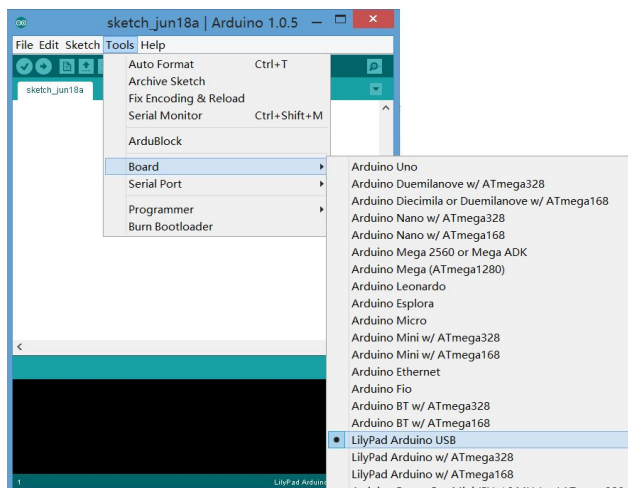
sketch_jun18a | Arduino 1.0.5

File Edit Sketch Tools Help

sketch_jun18a

Auto Format Ctrl+T
Archive Sketch
Fix Encoding & Reload
Serial Monitor Ctrl+Shift+M

ArduBlock

Board
Serial Port

Programmer
Burn Bootloader

Arduino Uno
Arduino Duemilanove w/ ATmega328
Arduino Diecimila or Duemilanove w/ ATmega168
Arduino Nano w/ ATmega328
Arduino Nano w/ ATmega168
Arduino Mega 2560 or Mega ADK
Arduino Mega (ATmega1280)
Arduino Leonardo
Arduino Esplora
Arduino Micro
Arduino Mini w/ ATmega328
Arduino Mini w/ ATmega168
Arduino Ethernet
Arduino Fio
Arduino BT w/ ATmega328
Arduino BT w/ ATmega168
LilyPad Arduino USB
LilyPad Arduino w/ ATmega328
LilyPad Arduino w/ ATmega168
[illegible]

1 LilyPad Arduino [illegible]